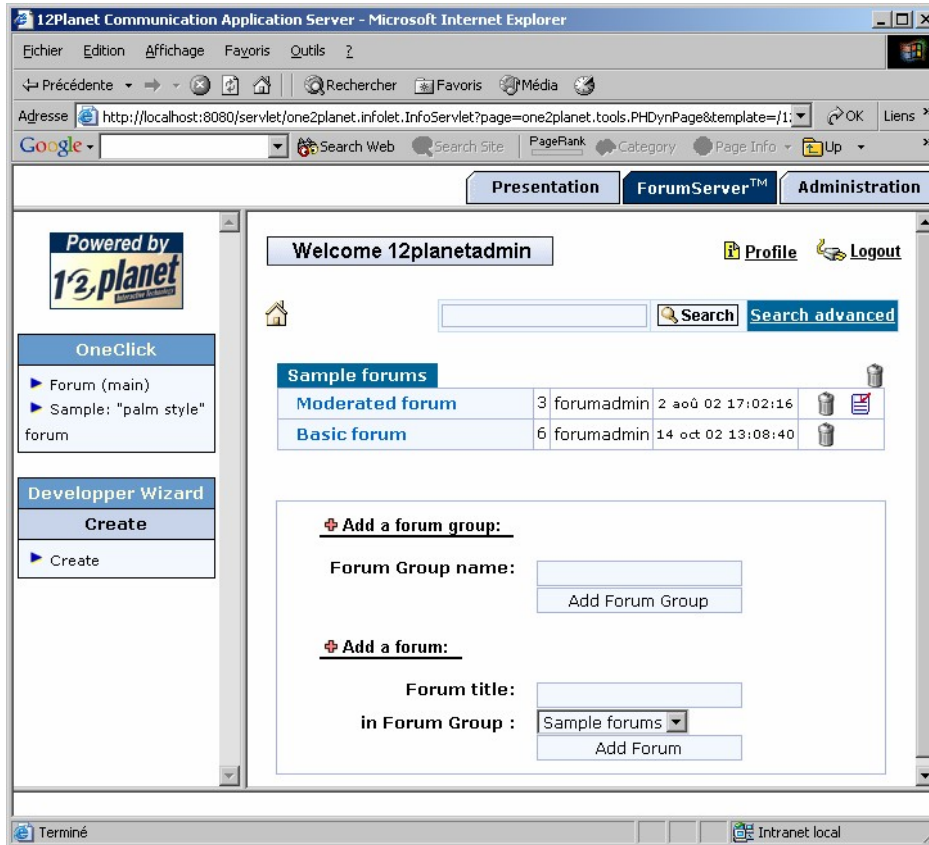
12Planet Communication Application Server - Microsoft Internet Explorer

Fichier Edition Affichage Favoris Outils ?

Précédente Rechercher Favoris Média

Adresse http://localhost:8080/servlet/one2planet.infolet.InfoServlet?page=one2planet.tools.PHDynPage&template=/1: OK Liens

Google Search Web Search Site PageRank Category Page Info Up

Presentation ForumServer$^{TM}$ Administration

Powered by 12planet

OneClick

Forum (main)
Sample: "palm style" forum

Developper Wizard

Create

Create

Welcome 12planetadmin

Profile Logout

Search Search advanced

| Sample forums | | | |
|---|---|---|---|
| Moderated forum | 3 | forumadmin | 2 aoû 02 17:02:16 |
| Basic forum | 6 | forumadmin | 14 oct 02 13:08:40 |

Add a forum group:

Forum Group name:

Add Forum Group

Add a forum:

Forum title:

in Forum Group : Sample forums

Add Forum

Terminé Intranet local